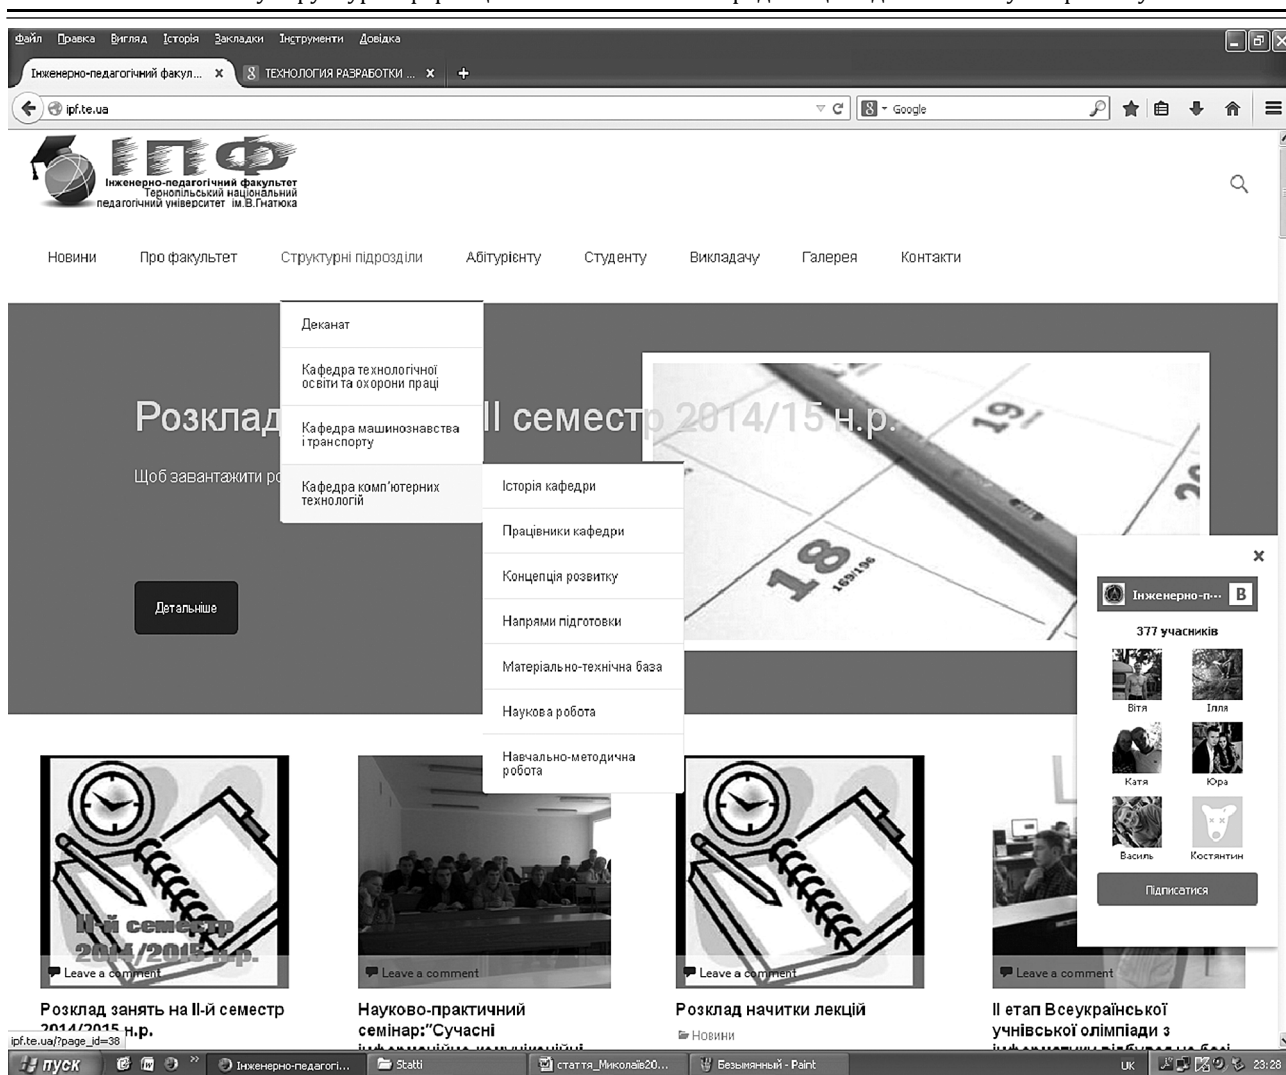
Файл Правка Вигляд Історія Закладки Інструменти Довідка

Інженерно-педагогічний факул... × ТЕХНОЛОГИЯ РАЗРАБОТКИ ... × +

ipf.te.ua

Google

ІПФ
Інженерно-педагогічний факультет
Тернопільський національний педагогічний університет ім.В.Гнатюка

Новини Про факультет Структурні підрозділи Абітурієнту Студенту Викладачу Галерея Контакти

Деканат
Кафедра технологічної освіти та охорони праці
Кафедра машинознавства і транспорту
Кафедра комп'ютерних технологій

Історія кафедри
Працівники кафедри
Концепція розвитку
Напрями підготовки
Матеріально-технічна база
Наукова робота
Навчально-методична робота

Розклад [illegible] II семестр 2014/15 н.р.

Щоб завантажити р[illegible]

Детальніше

×
Інженерно-п...
377 учасників
Вітя Ілля
Катя Юра
Василь Костянтин
Підписатися

II-й семестр 2014/2015 н.р.

Leave a comment
Leave a comment
Leave a comment
Leave a comment

Розклад занять на II-й семестр 2014/2015 н.р.

Науково-практичний семінар:"Сучасні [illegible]

Розклад начитки лекцій
Новини

II етап Всеукраїнської учнівської олімпіади з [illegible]

ipf.te.ua/?page_id=38

пуск Інженерно-педагогі... Statti стаття_Миколаїв20... Безымянный - Paint UK 23:28